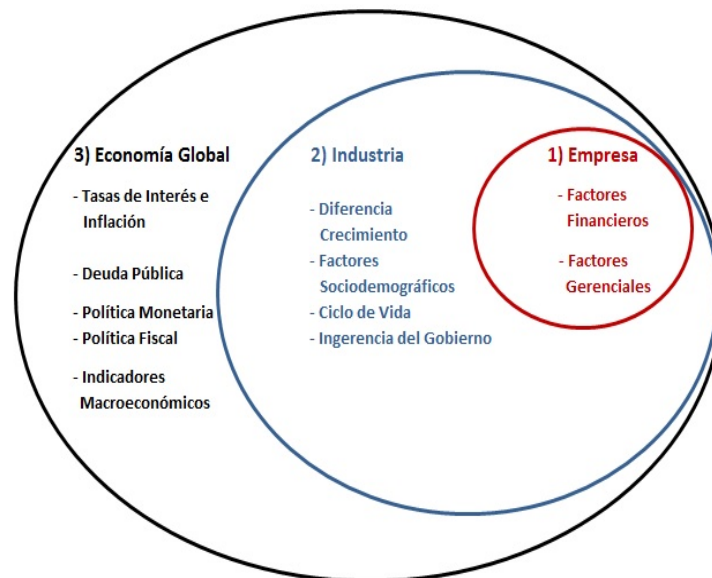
3) Economía Global

- Tasas de Interés e Inflación
- Deuda Pública
- Política Monetaria
- Política Fiscal
- Indicadores Macroeconómicos

2) Industria

- Diferencia Crecimiento
- Factores Sociodemográficos
- Ciclo de Vida
- Ingerencia del Gobierno

1) Empresa

- Factores Financieros
- Factores Gerenciales